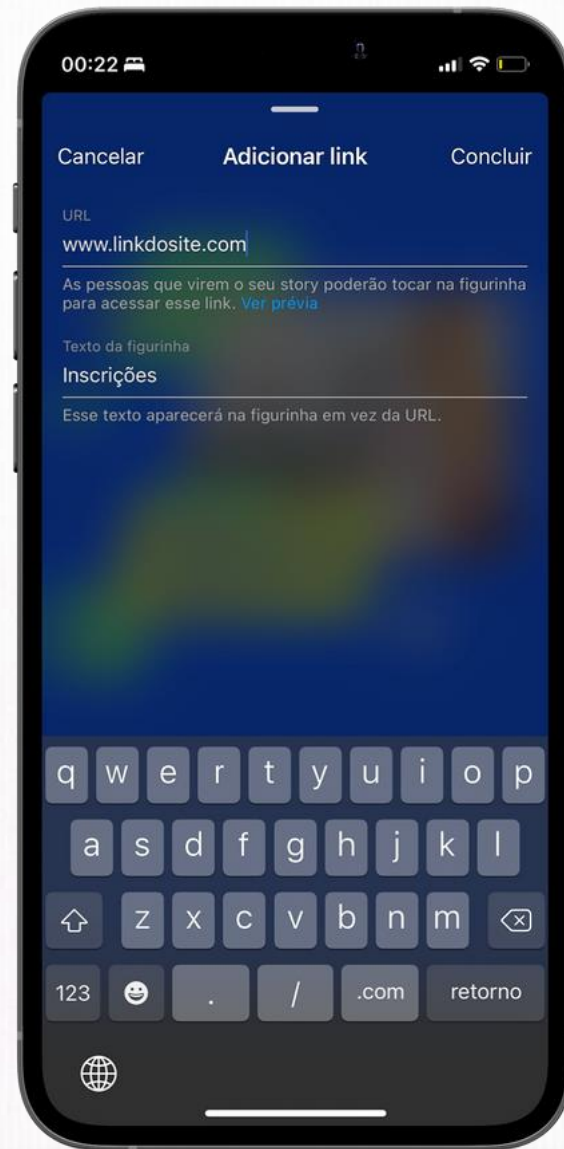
00:22

Cancelar Adicionar link Concluir

URL
www.linkdosite.com

As pessoas que virem o seu story poderão tocar na figurinha para acessar esse link. Ver prévia

Texto da figurinha
Inscrições

Esse texto aparecerá na figurinha em vez da URL.

q w e r t y u i o p
a s d f g h j k l
z x c v b n m
123 . / .com retorno